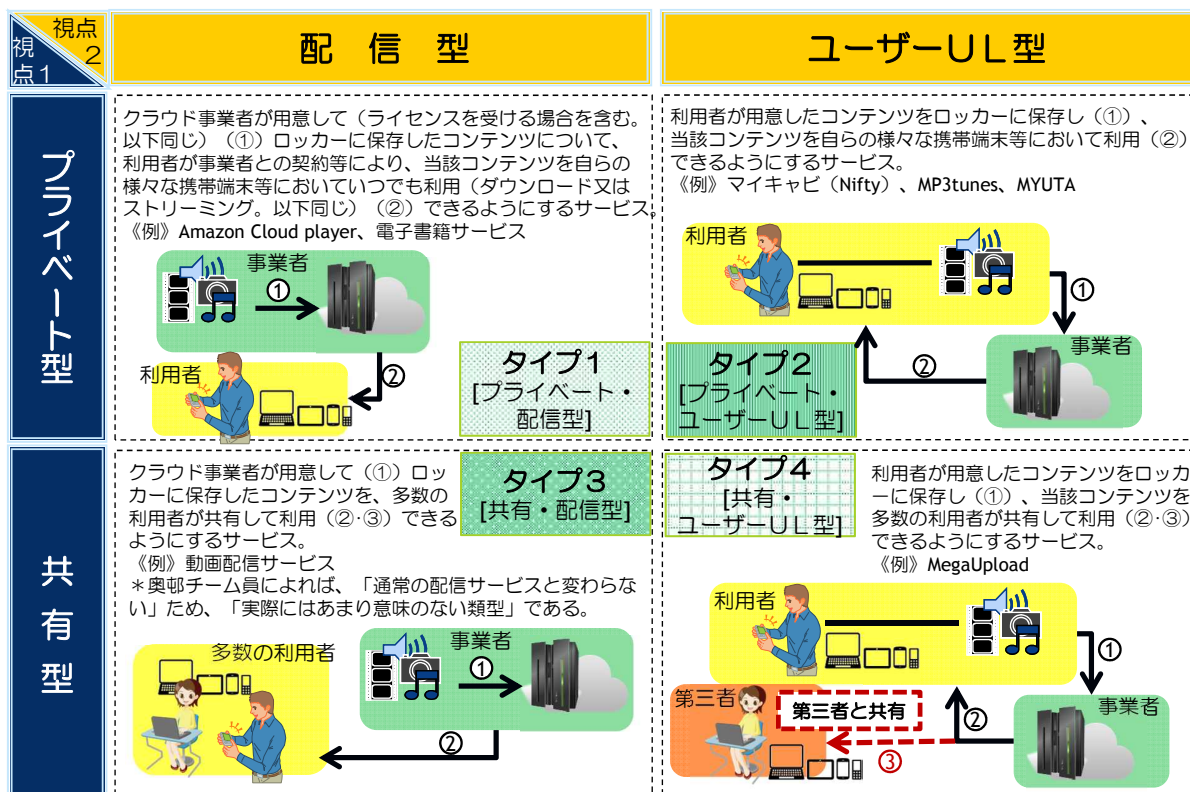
視点2
視点1

配 信 型

ユーザーＵＬ型

プライベート型

クラウド事業者が用意して（ライセンスを受ける場合を含む。以下同じ）（①）ロッカーに保存したコンテンツについて、利用者が事業者との契約等により、当該コンテンツを自らの様々な携帯端末等においていつでも利用（ダウンロード又はストリーミング。以下同じ）（②）できるようにするサービス。
《例》Amazon Cloud player、電子書籍サービス

事業者
①
②
利用者

タイプ１
[プライベート・配信型]

利用者が用意したコンテンツをロッカーに保存し（①）、当該コンテンツを自らの様々な携帯端末等において利用（②）できるようにするサービス。
《例》マイキャビ（Nifty）、MP3tunes、MYUTA

利用者
①
事業者
②

タイプ２
[プライベート・ユーザーＵＬ型]

共有型

クラウド事業者が用意して（①）ロッカーに保存したコンテンツを、多数の利用者が共有して利用（②·③）できるようにするサービス。
《例》動画配信サービス
＊奥邨チーム員によれば、「通常の配信サービスと変わらない」ため、「実際にはあまり意味のない類型」である。

タイプ３
[共有・配信型]

多数の利用者
事業者
①
②

タイプ４
[共有・ユーザーＵＬ型]

利用者が用意したコンテンツをロッカーに保存し（①）、当該コンテンツを多数の利用者が共有して利用（②·③）できるようにするサービス。
《例》MegaUpload

利用者
①
事業者
②
第三者
第三者と共有
③